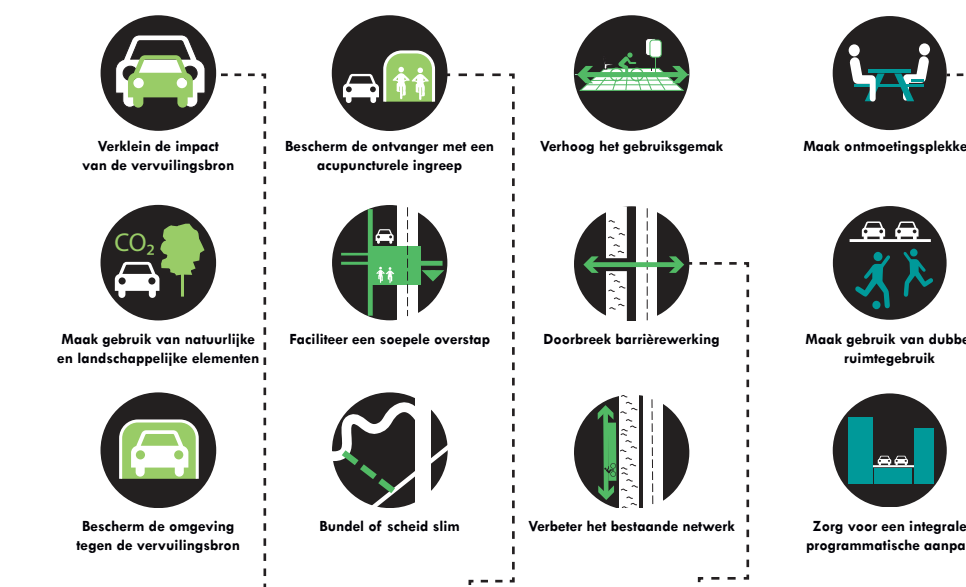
Verklein de impact van de vervuilingsbron

Bescherm de ontvanger met een acupuncturele ingreep

Verhoog het gebruiksgemak

Maak ontmoetingsplekke

$CO_2$

Maak gebruik van natuurlijke en landschappelijke elementen

Faciliteer een soepele overstap

Doorbreek barrièrewerking

Maak gebruik van dubbe ruimtegebruik

Bescherm de omgeving tegen de vervuilingsbron

Bundel of scheid slim

Verbeter het bestaande netwerk

Zorg voor een integrale programmatische aanpa